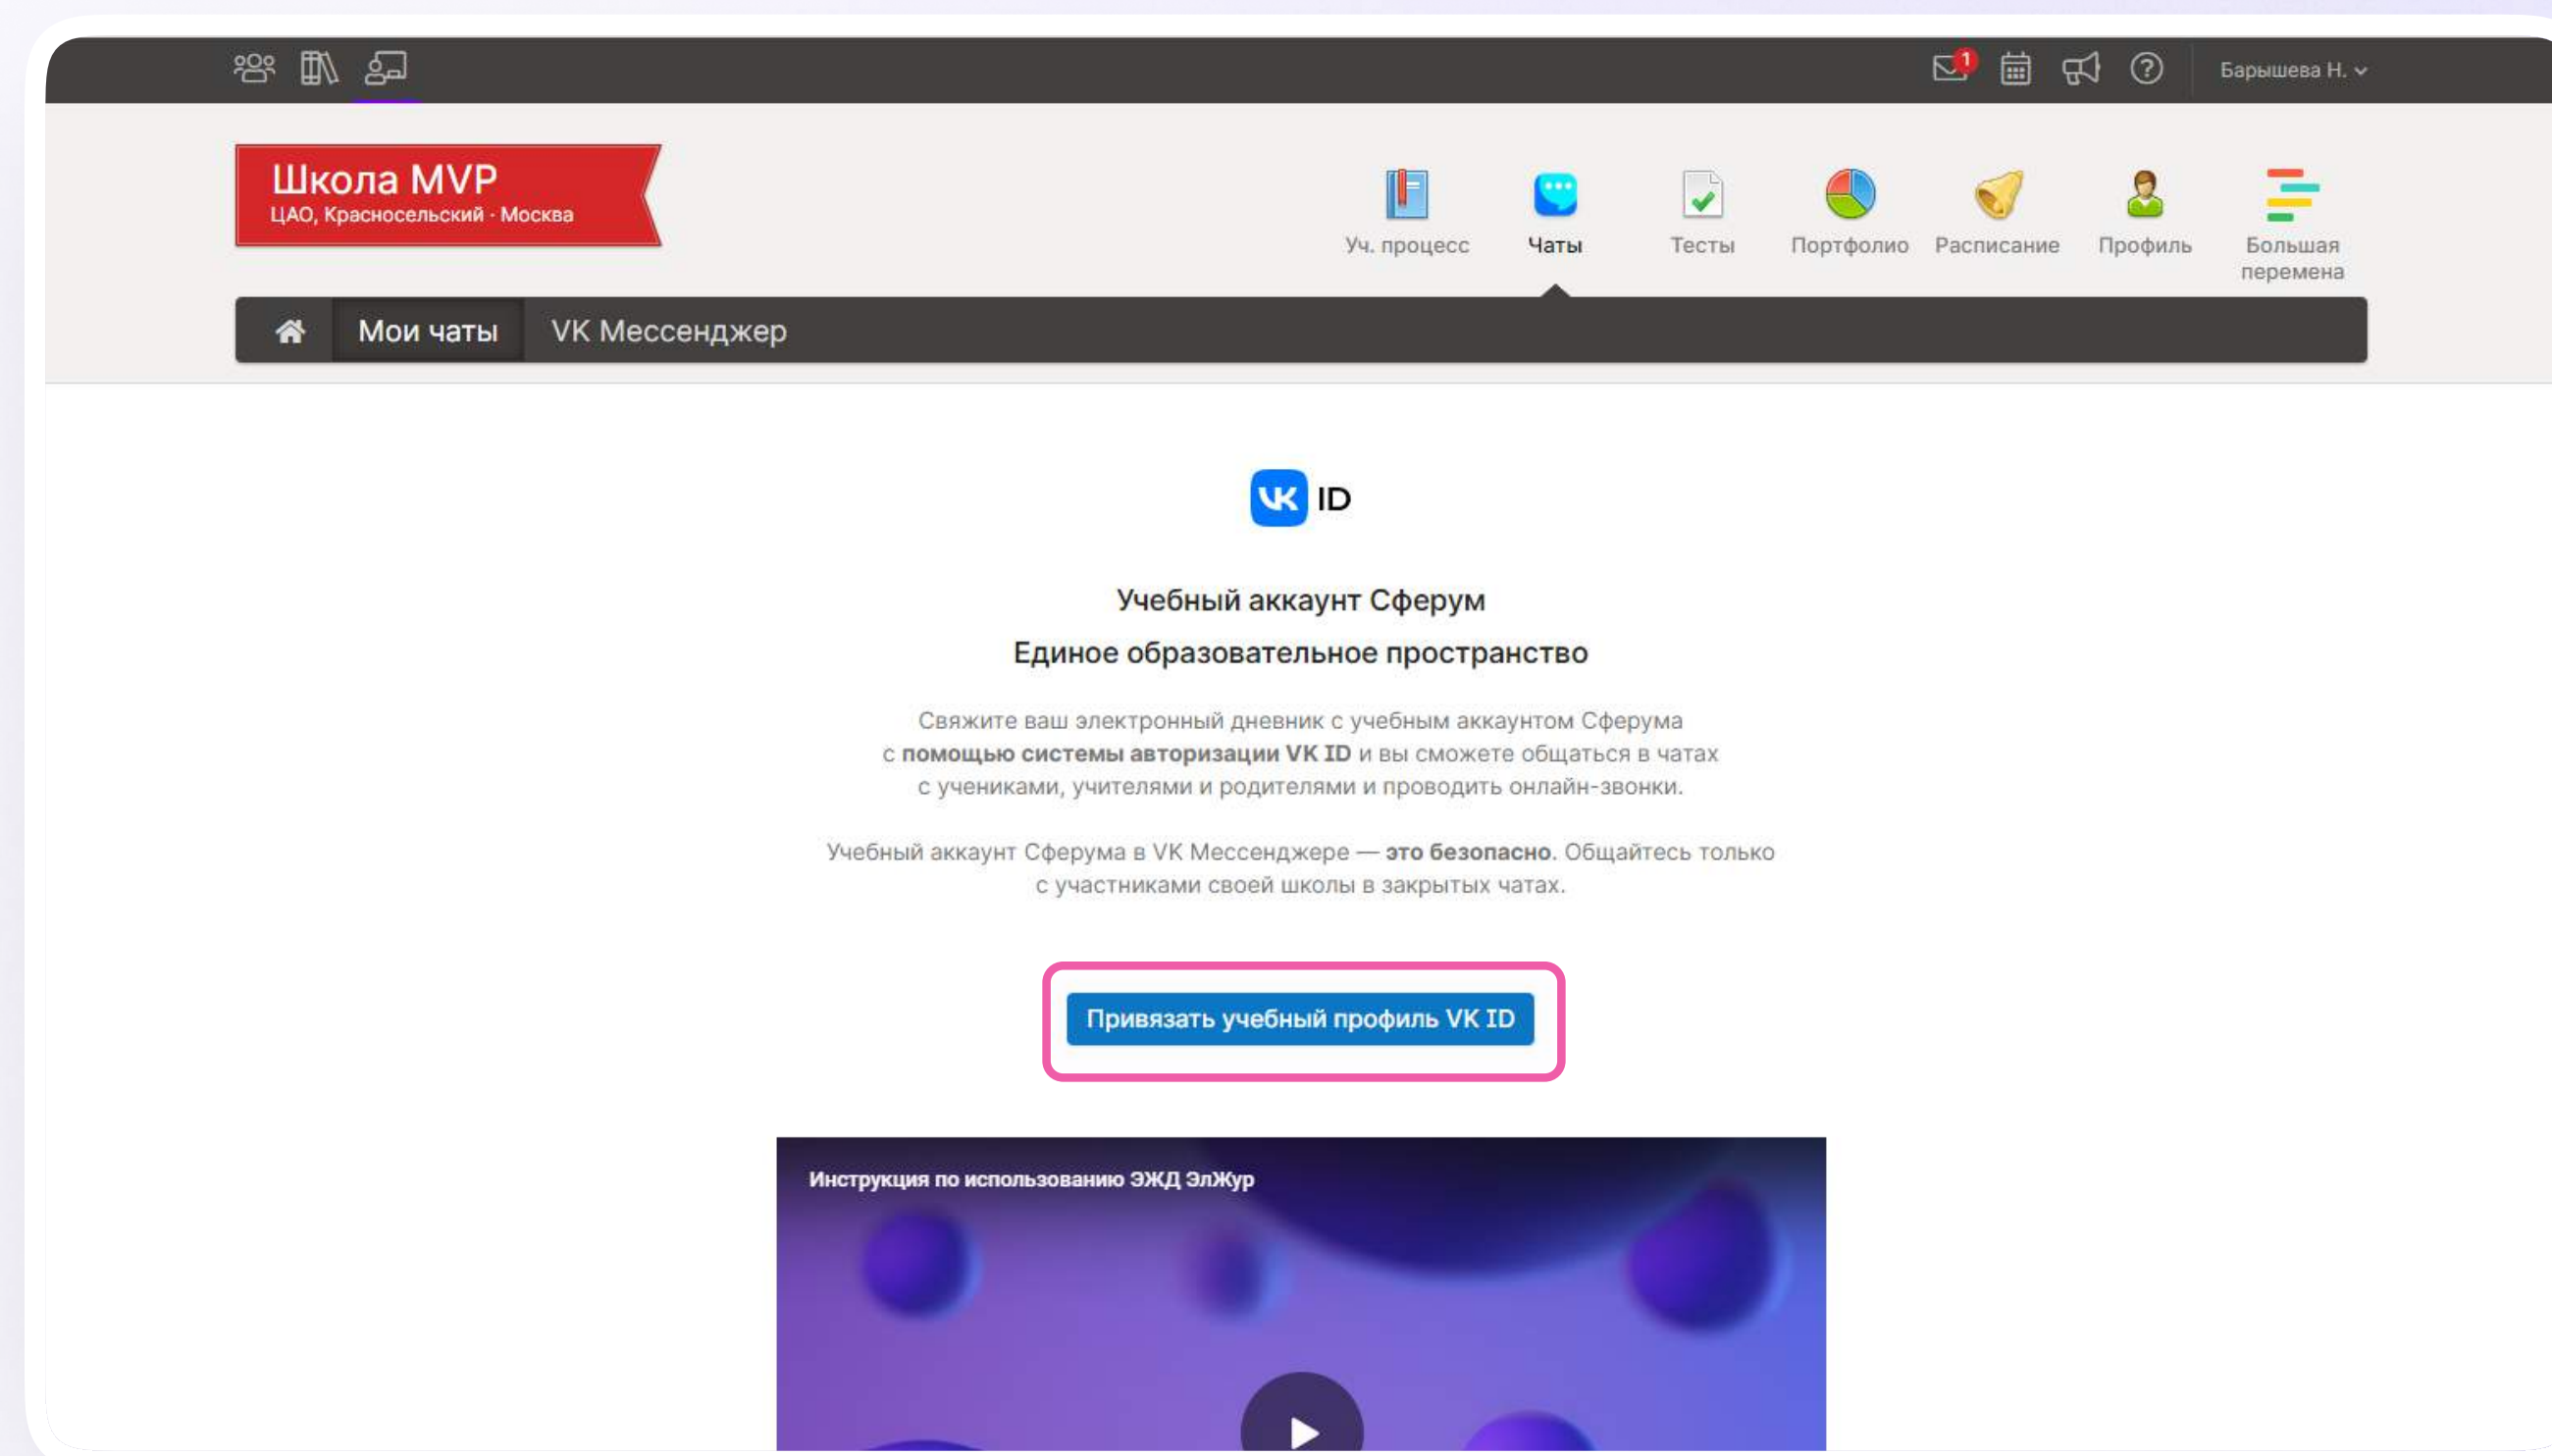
1

Барышева Н.

Школа MVP
ЦАО, Красносельский · Москва

Уч. процесс
Чаты
Тесты
Портфолио
Расписание
Профиль
Большая перемена

Мои чаты
VK Мессенджер

VK ID

Учебный аккаунт Сферум
Единое образовательное пространство

Свяжите ваш электронный дневник с учебным аккаунтом Сферума с помощью системы авторизации VK ID и вы сможете общаться в чатах с учениками, учителями и родителями и проводить онлайн-звонки.

Учебный аккаунт Сферума в VK Мессенджере — это безопасно. Общайтесь только с участниками своей школы в закрытых чатах.

Привязать учебный профиль VK ID

Инструкция по использованию ЭЖД ЭлЖур